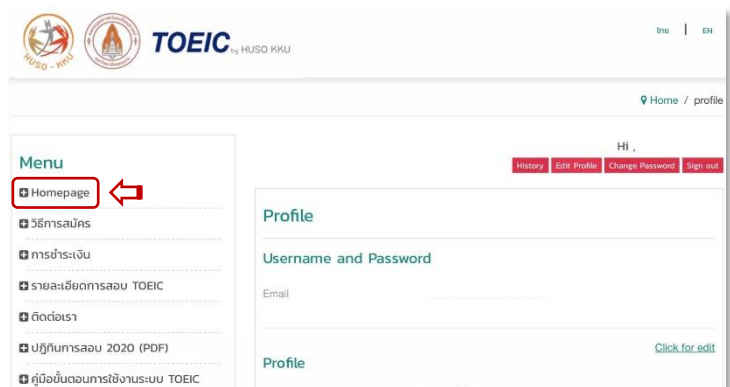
HUSO - KKU

TOEIC by HUSO KKU

ไทย | EN

Home / profile

Menu

Homepage

วิธีการสมัคร

การชำระเงิน

รายละเอียดการสอบ TOEIC

ติดต่อเรา

ปฏิทินการสอบ 2020 (PDF)

คู่มือขั้นตอนการใช้งานระบบ TOEIC

Hi ,

History | Edit Profile | Change Password | Sign out

Profile

Username and Password

Email

Click for edit

Profile